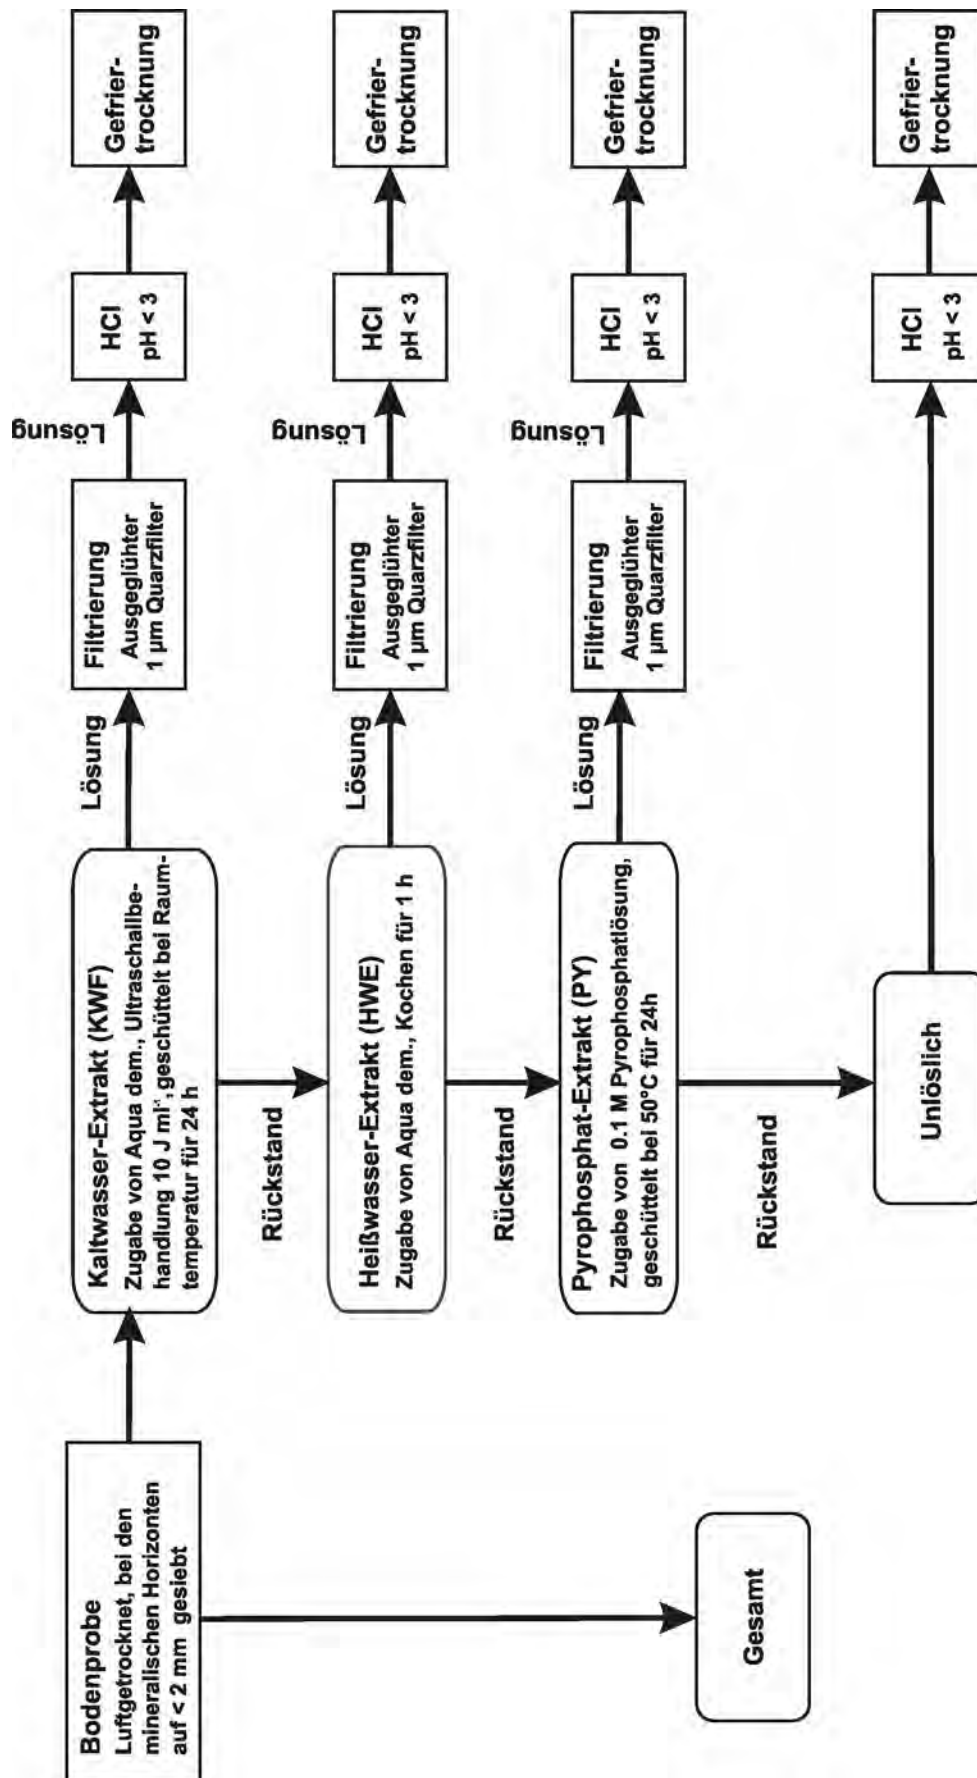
Bodenprobe
Luftgetrocknet, bei den mineralischen Horizonten auf < 2 mm gesiebt

Gesamt

Kaltwasser-Extrakt (KWF)
Zugabe von Aqua dem., Ultraschallbehandlung 10 J ml$^{-1}$, geschüttelt bei Raumtemperatur für 24 h

Lösung

Filtrierung
Ausgeglühter 1 µm Quarzfilter

Lösung

HCl
pH < 3

Gefriertrocknung

Rückstand

Heißwasser-Extrakt (HWE)
Zugabe von Aqua dem., Kochen für 1 h

Lösung

Filtrierung
Ausgeglühter 1 µm Quarzfilter

Lösung

HCl
pH < 3

Gefriertrocknung

Rückstand

Pyrophosphat-Extrakt (PY)
Zugabe von 0.1 M Pyrophosphatlösung, geschüttelt bei 50°C für 24h

Lösung

Filtrierung
Ausgeglühter 1 µm Quarzfilter

Lösung

HCl
pH < 3

Gefriertrocknung

Rückstand

Unlöslich

HCl
pH < 3

Gefriertrocknung